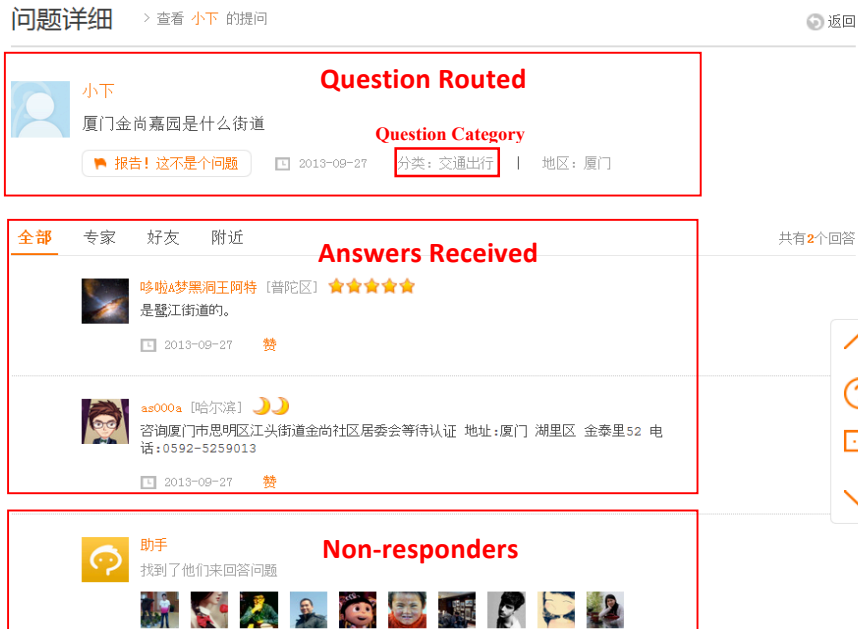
问题详细 > 查看 小下 的提问

返回

Question Routed

小下

厦门金尚嘉园是什么街道

Question Category

报告！这不是个问题 2013-09-27 分类：交通出行 | 地区：厦门

全部 专家 好友 附近

Answers Received

共有2个回答

哆啦A梦黑洞王阿特 [普陀区]

是蟹江街道的。

2013-09-27 赞

as000a [哈尔滨]

咨询厦门市思明区江头街道金尚社区居委会等待认证 地址：厦门 湖里区 金泰里52 电话：0592-5259013

2013-09-27 赞

助手

Non-responders

找到了他们来回答问题